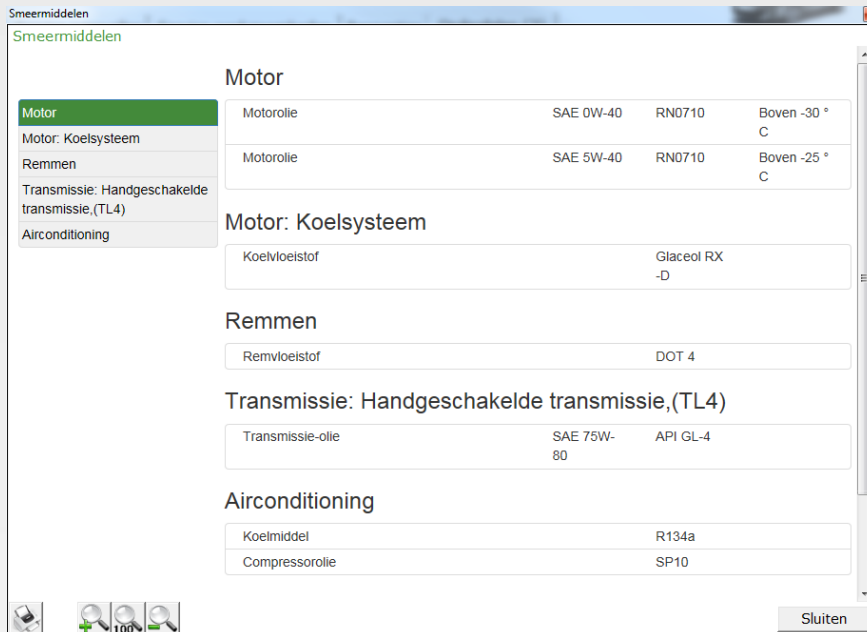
Smeermiddelen

Smeermiddelen

Motor
Motor: Koelsysteem
Remmen
Transmissie: Handgeschakelde transmissie,(TL4)
Airconditioning

Motor

| Motorolie | SAE 0W-40 | RN0710 | Boven -30 ° C |
|---|---|---|---|
| Motorolie | SAE 5W-40 | RN0710 | Boven -25 ° C |

Motor: Koelsysteem

| Koelvloeistof | | Glaceol RX -D | |
|---|---|---|---|

Remmen

| Remvloeistof | | DOT 4 | |
|---|---|---|---|

Transmissie: Handgeschakelde transmissie,(TL4)

| Transmissie-olie | SAE 75W-80 | API GL-4 | |
|---|---|---|---|

Airconditioning

| Koelmiddel | | R134a | |
|---|---|---|---|
| Compressorolie | | SP10 | |

100

Sluiten